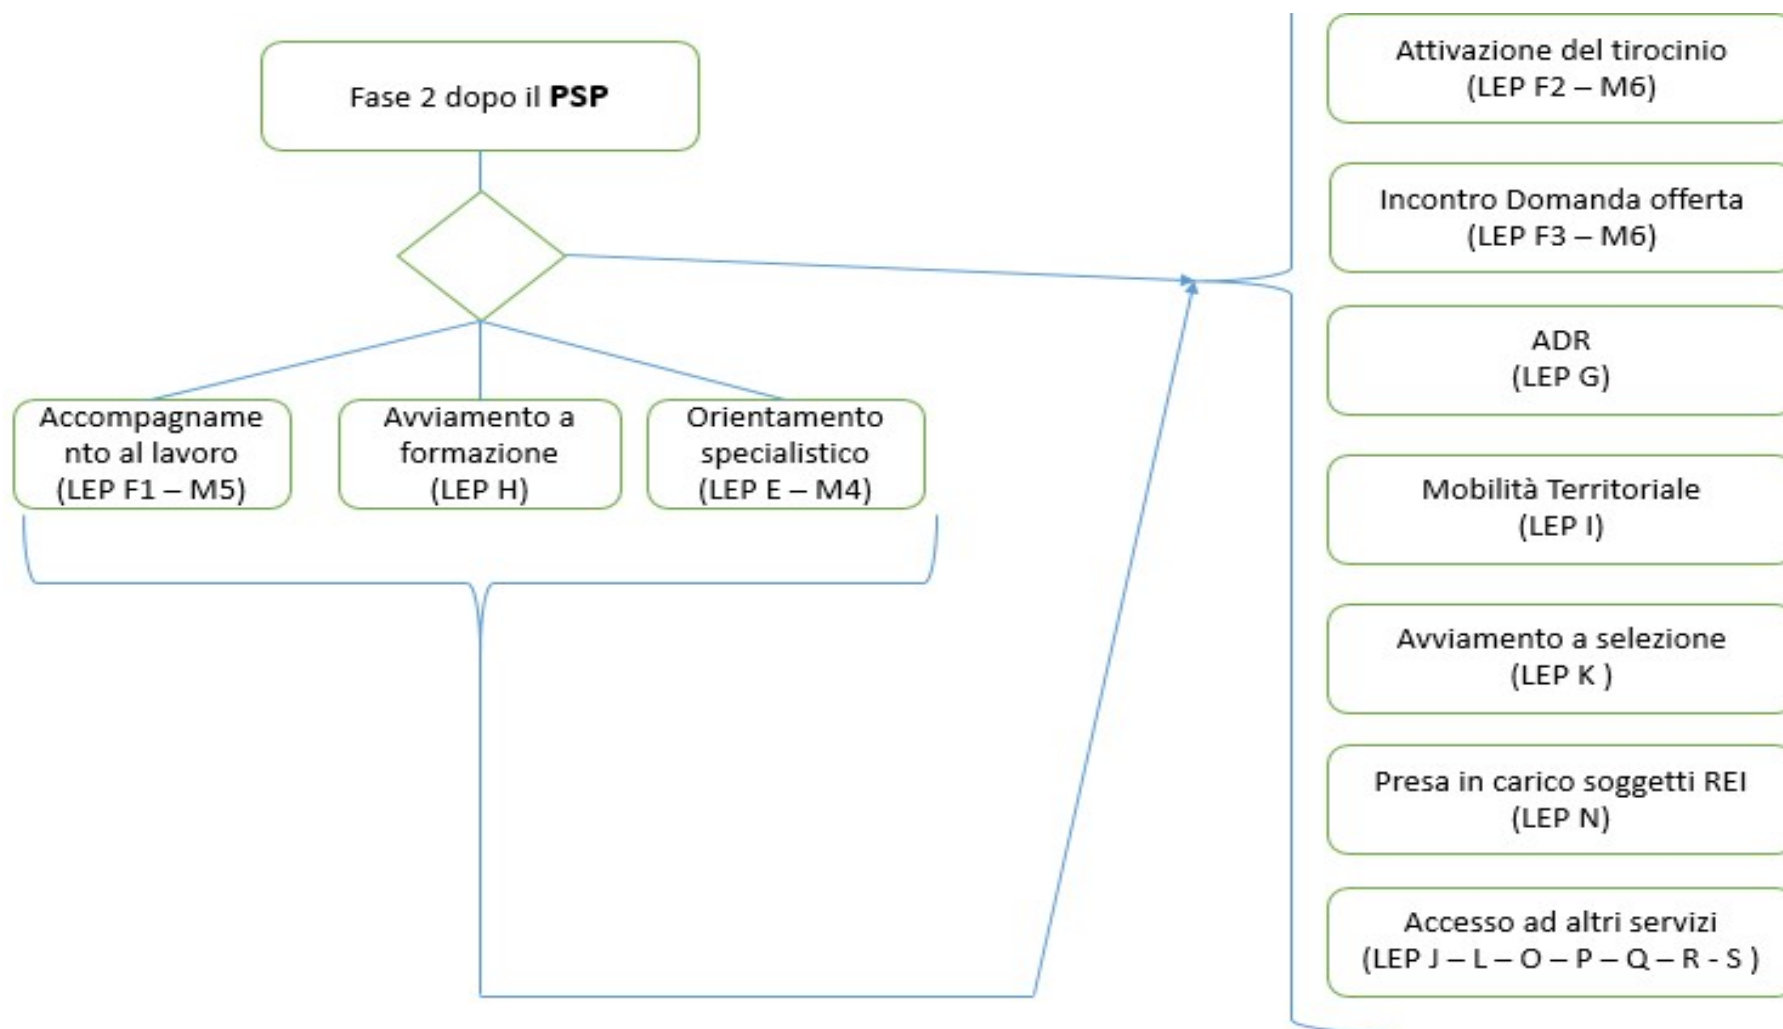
Fase 2 dopo il **PSP**

Accompagnamento al lavoro (LEP F1 – M5)

Avviamento a formazione (LEP H)

Orientamento specialistico (LEP E – M4)

Attivazione del tirocinio (LEP F2 – M6)

Incontro Domanda offerta (LEP F3 – M6)

ADR (LEP G)

Mobilità Territoriale (LEP I)

Avviamento a selezione (LEP K )

Presa in carico soggetti REI (LEP N)

Accesso ad altri servizi (LEP J – L – O – P – Q – R - S )